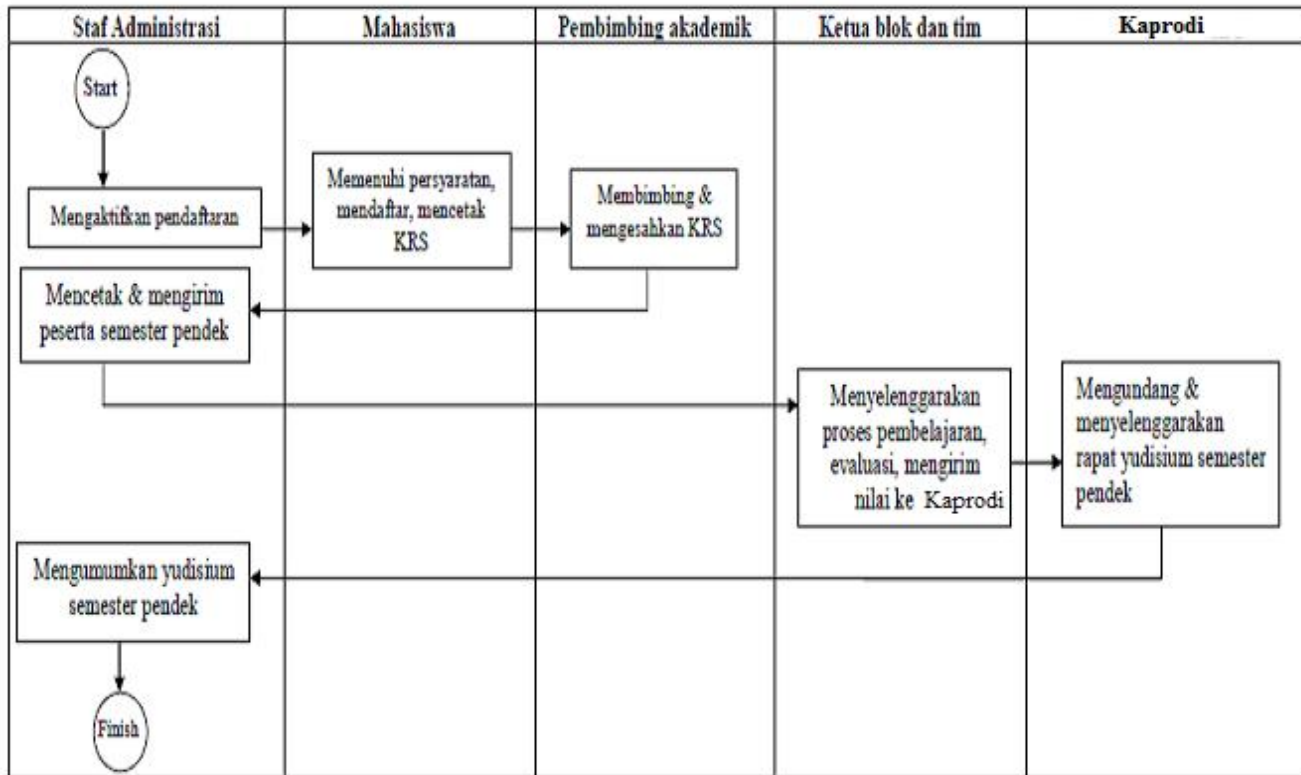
| Staf Administrasi | Mahasiswa | Pembimbing akademik | Ketua blok dan tim | Kaprodi |
|---|---|---|---|---|

Start

Mengaktifkan pendaftaran

Memenuhi persyaratan, mendaftar, mencetak KRS

Membimbing & mengesahkan KRS

Mencetak & mengirim peserta semester pendek

Menyelenggarakan proses pembelajaran, evaluasi, mengirim nilai ke Kaprodi

Mengundang & menyelenggarakan rapat yudisium semester pendek

Mengumumkan yudisium semester pendek

Finish